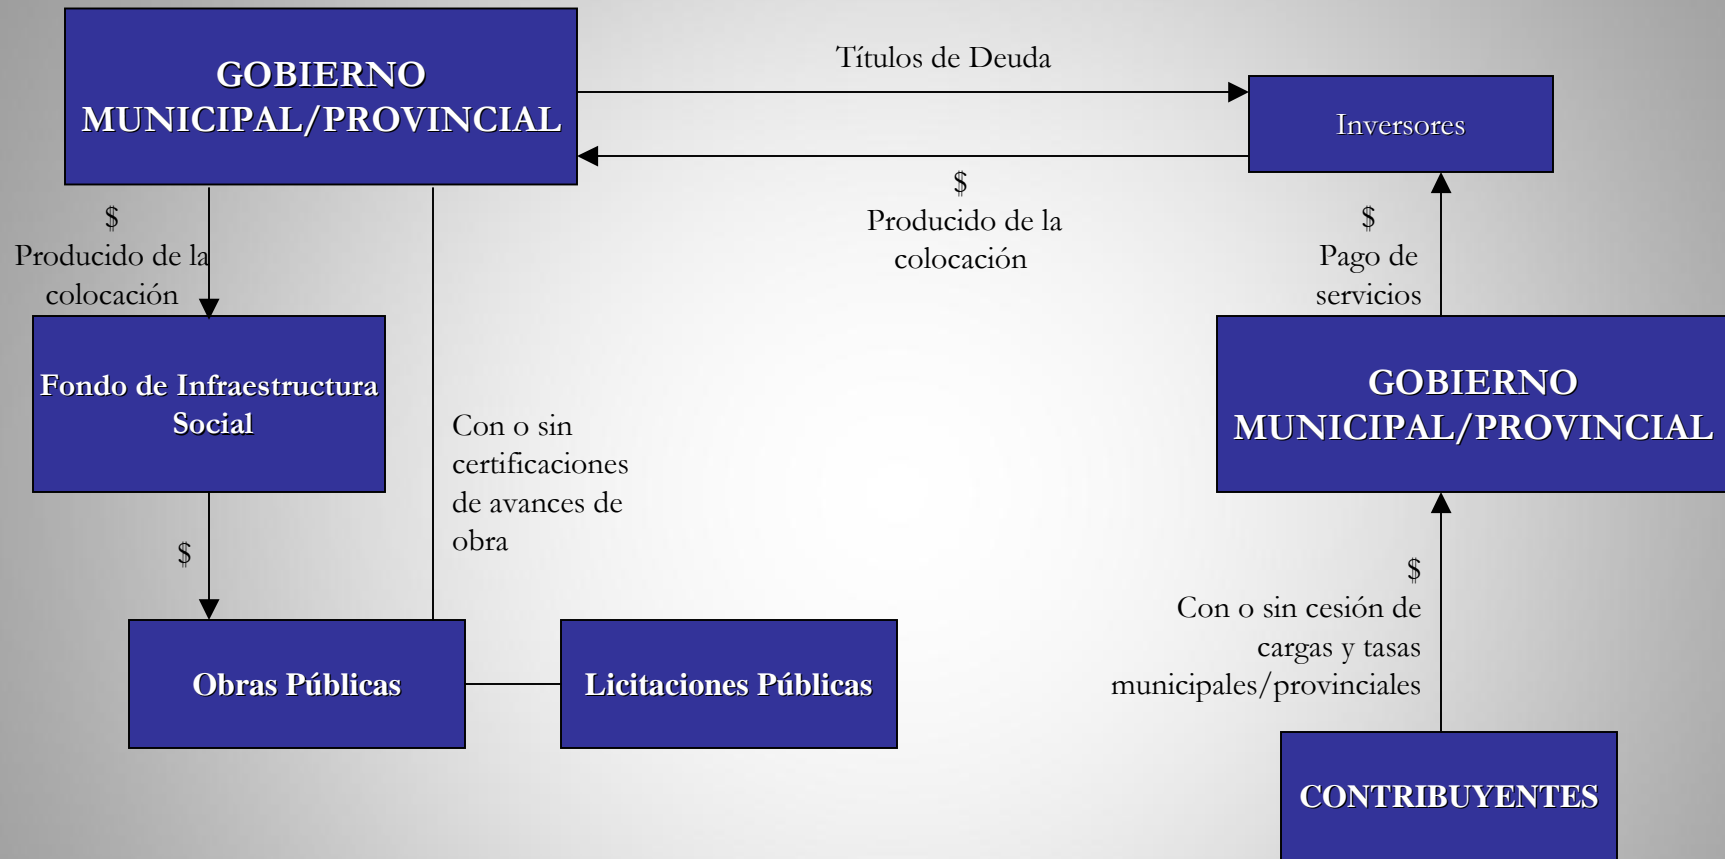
GOBIERNO MUNICIPAL/PROVINCIAL

Títulos de Deuda

Inversores

$
Producido de la colocación

$
Producido de la colocación

$
Pago de servicios

Fondo de Infraestructura Social

Con o sin certificaciones de avances de obra

GOBIERNO MUNICIPAL/PROVINCIAL

$

$
Con o sin cesión de cargas y tasas municipales/provinciales

Obras Públicas

Licitaciones Públicas

CONTRIBUYENTES